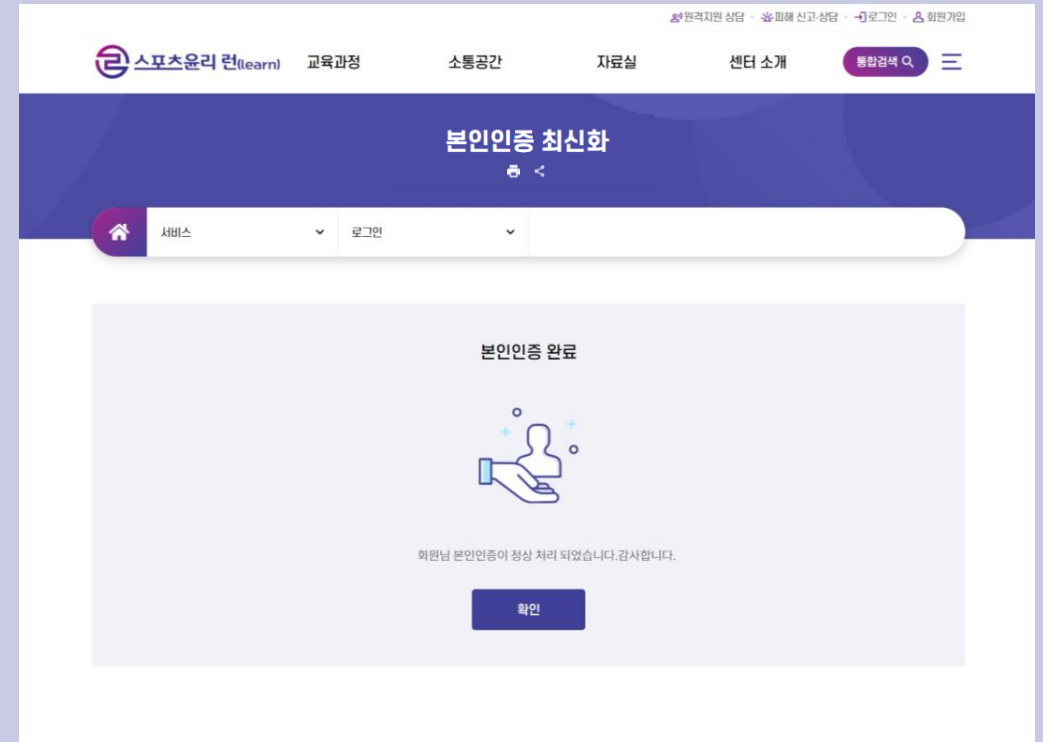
원격지원 상담 · 피해 신고·상담 · 로그인 · 회원가입

스포츠윤리 런(learn) 교육과정 소통공간 자료실 센터 소개 통합검색

본인인증 최신화

서비스 로그인

본인인증 완료

회원님 본인인증이 정상 처리 되었습니다.감사합니다.

확인